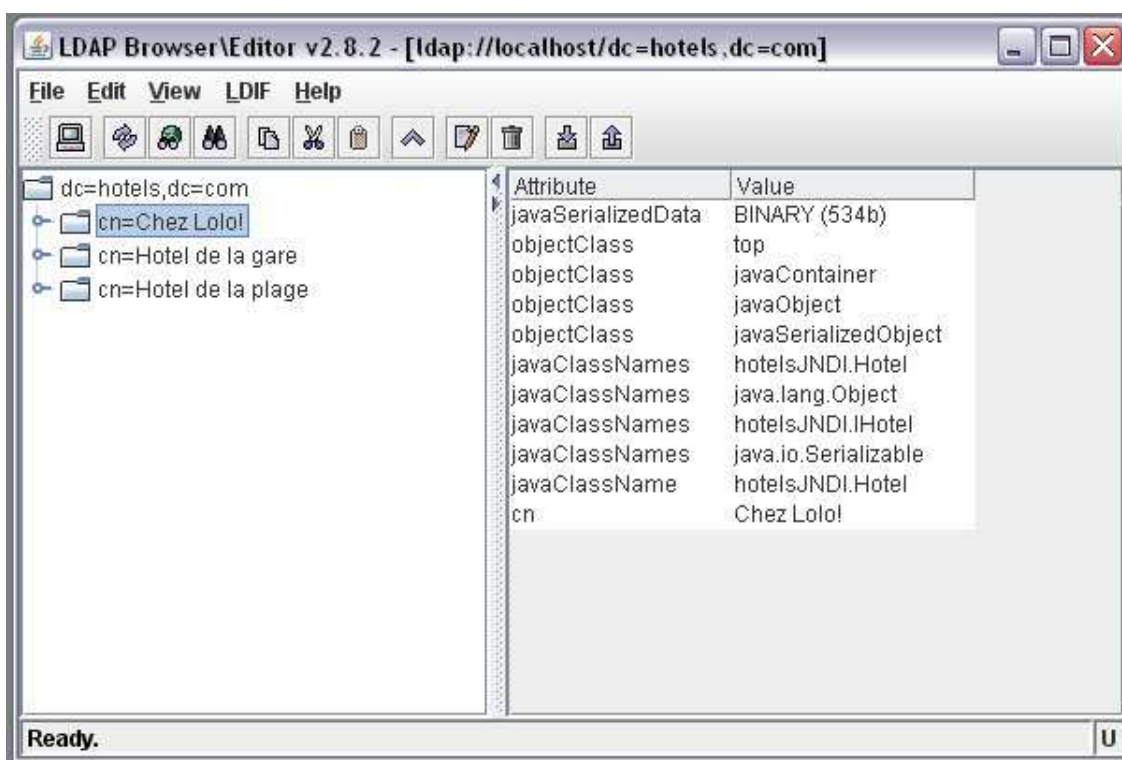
LDAP Browser\Editor v2.8.2 - [ldap://localhost/dc=hotels,dc=com]

File Edit View LDIF Help

dc=hotels,dc=com
cn=Chez Lolo!
cn=Hotel de la gare
cn=Hotel de la plage

| Attribute | Value |
|---|---|
| javaSerializedData | BINARY (534b) |
| objectClass | top |
| objectClass | javaContainer |
| objectClass | javaObject |
| objectClass | javaSerializedObject |
| javaClassNames | hotelsJNDI.Hotel |
| javaClassNames | java.lang.Object |
| javaClassNames | hotelsJNDI.IHotel |
| javaClassNames | java.io.Serializable |
| javaClassName | hotelsJNDI.Hotel |
| cn | Chez Lolo! |

Ready.

U